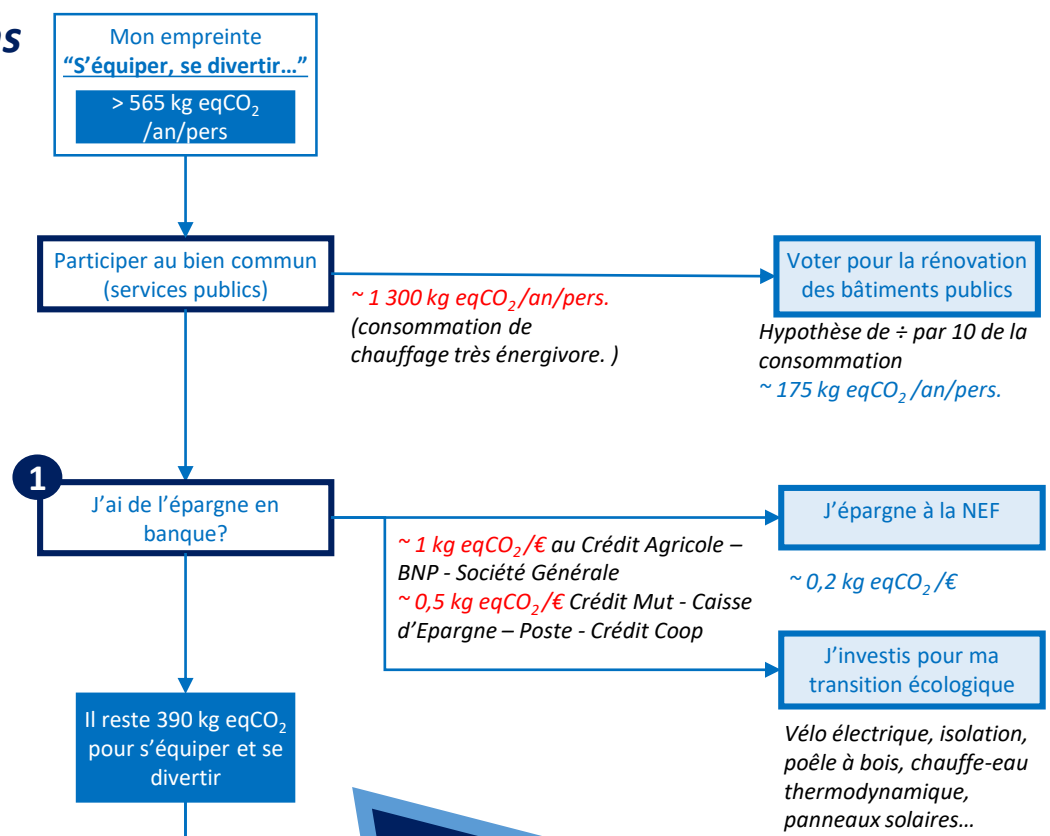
s

Mon empreinte
"S'équiper, se divertir…"

> 565 kg eq$CO_2$ /an/pers

Participer au bien commun (services publics)

~ 1 300 kg eq$CO_2$/an/pers.
(consommation de chauffage très énergivore. )

Voter pour la rénovation des bâtiments publics

Hypothèse de ÷ par 10 de la consommation
~ 175 kg eq$CO_2$ /an/pers.

1

J'ai de l'épargne en banque?

~ 1 kg eq$CO_2$/€ au Crédit Agricole – BNP - Société Générale
~ 0,5 kg eq$CO_2$/€ Crédit Mut - Caisse d'Epargne – Poste - Crédit Coop

J'épargne à la NEF

~ 0,2 kg eq$CO_2$ /€

J'investis pour ma transition écologique

Vélo électrique, isolation, poêle à bois, chauffe-eau thermodynamique, panneaux solaires…

Il reste 390 kg eq$CO_2$ pour s'équiper et se divertir